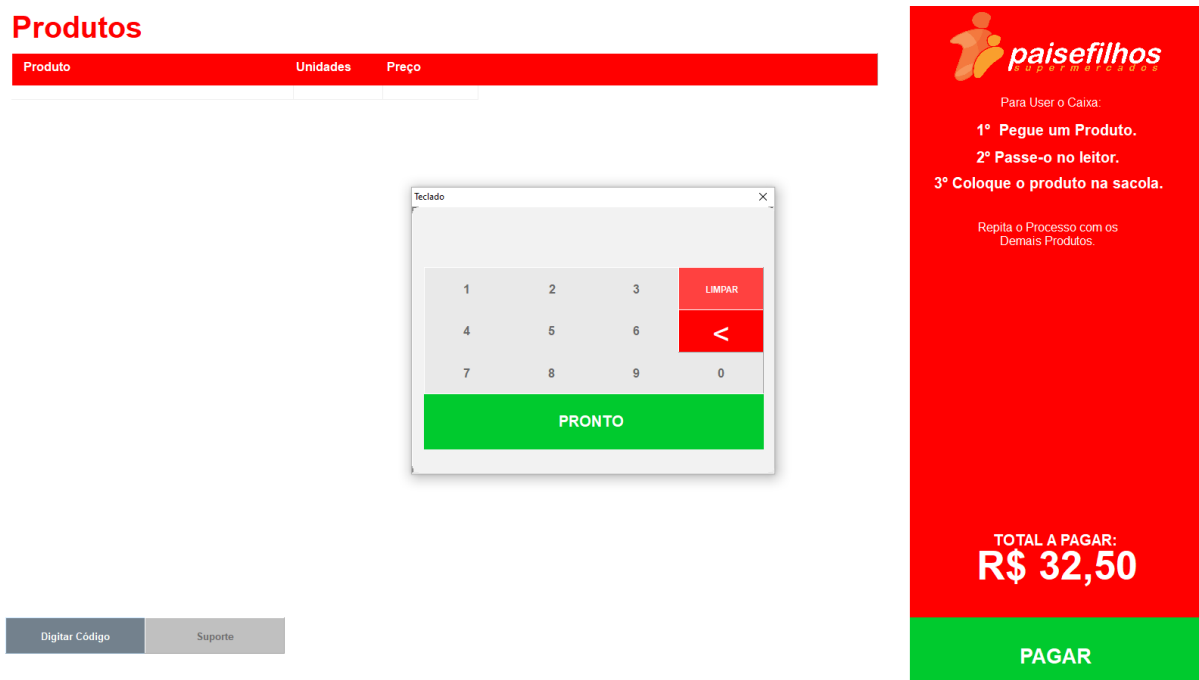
Produtos

| Produto | Unidades | Preço |
|---|---|---|
| | | |

Teclado ×

| 1 | 2 | 3 | LIMPAR |
|---|---|---|---|
| 4 | 5 | 6 | < |
| 7 | 8 | 9 | 0 |

PRONTO

Digitar Código
Suporte

paisefilhos
supermercados

Para User o Caixa:

1° Pegue um Produto.

2° Passe-o no leitor.

3° Coloque o produto na sacola.

Repita o Processo com os Demais Produtos.

TOTAL A PAGAR:
R$ 32,50

PAGAR